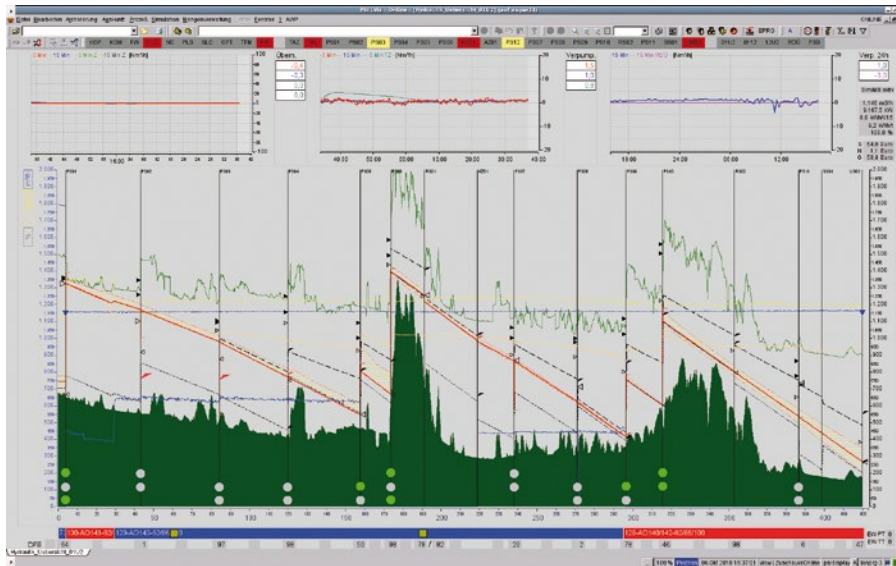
Datei Bearbeiten Aktivierung Agenten Projekt Simulation Mengenauswertung Zentrale ? AVIP

Übers.

Verpump.

Verp. 24h

Simstr. inev

40:00 50:00 00:00 10:00 20:00 30:00 40:00

18:00 24:00 06:00 12:00

10:00

50 100 150 200 250 300 350 400

129-AO143-82/ 129-AO143-52/66 129-AO140/142-82/65/100

97 98 99 76 / 82 20 2 46 98 6

EW PT
EW TT

100 %